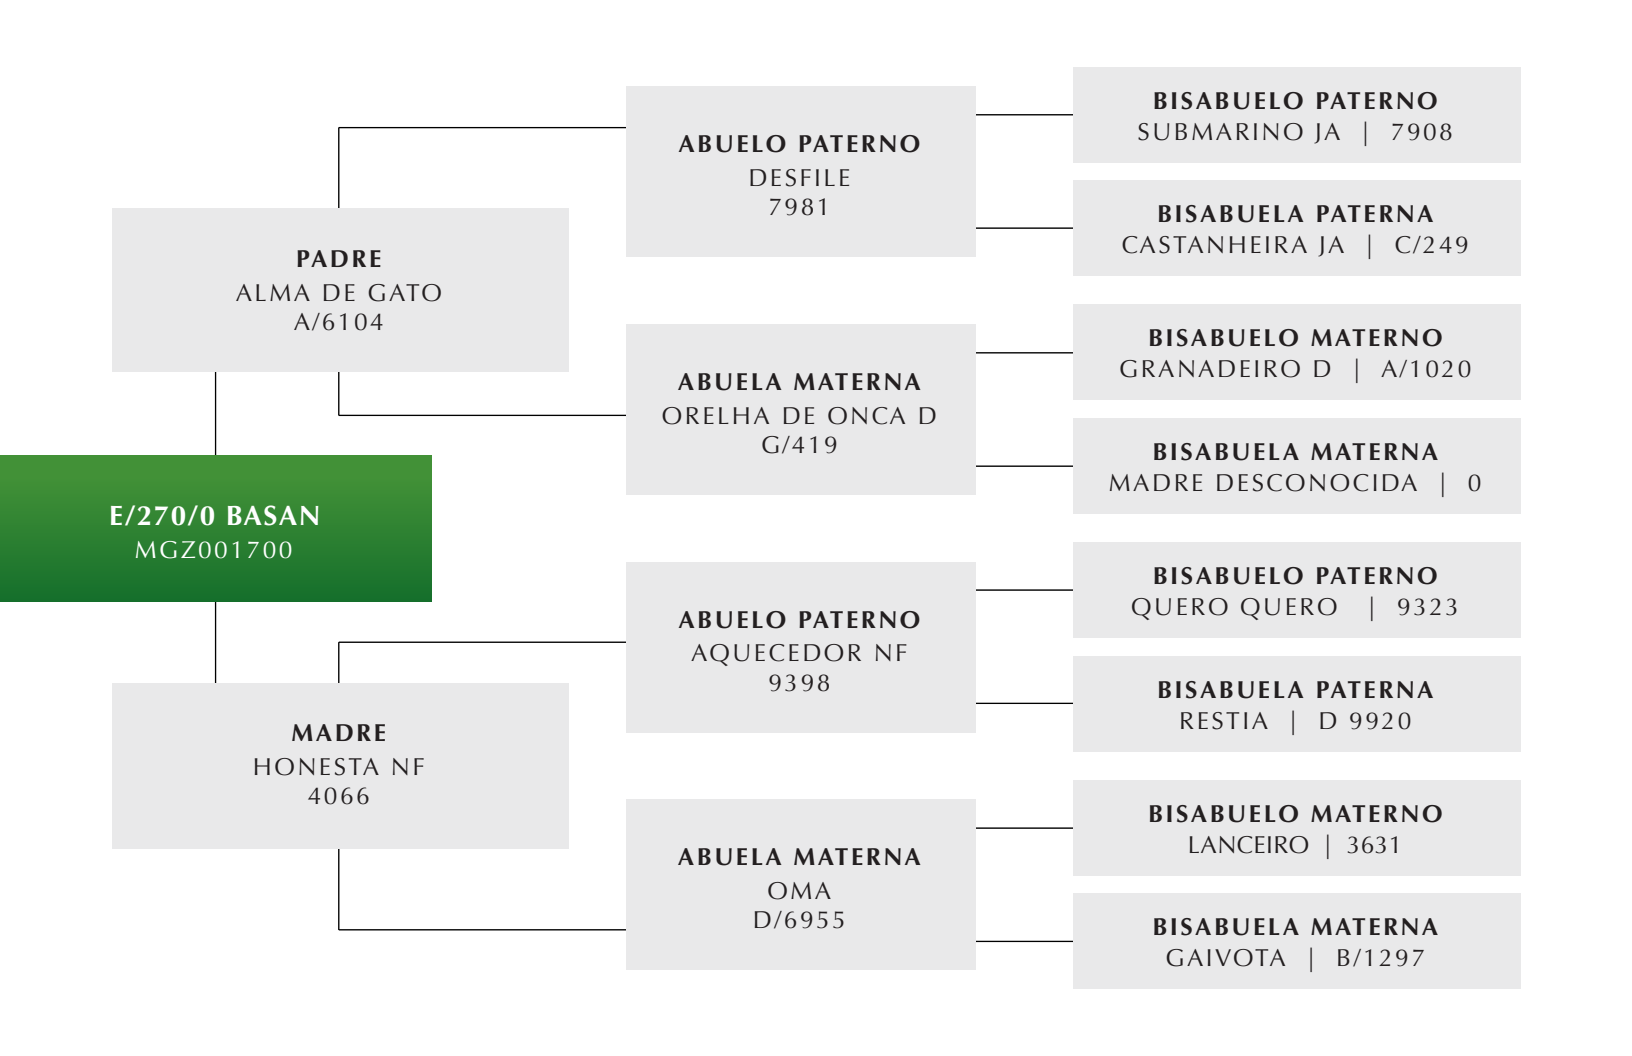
ABUELO PATERNO
DESFILE
7981

BISABUELO PATERNO
SUBMARINO JA | 7908

BISABUELA PATERNA
CASTANHEIRA JA | C/249

PADRE
ALMA DE GATO
A/6104

ABUELA MATERNA
ORELHA DE ONCA D
G/419

BISABUELO MATERNO
GRANADEIRO D | A/1020

BISABUELA MATERNA
MADRE DESCONOCIDA | 0

E/270/0 BASAN
MGZ001700

ABUELO PATERNO
AQUECEDOR NF
9398

BISABUELO PATERNO
QUERO QUERO | 9323

BISABUELA PATERNA
RESTIA | D 9920

MADRE
HONESTA NF
4066

ABUELA MATERNA
OMA
D/6955

BISABUELO MATERNO
LANCEIRO | 3631

BISABUELA MATERNA
GAIVOTA | B/1297